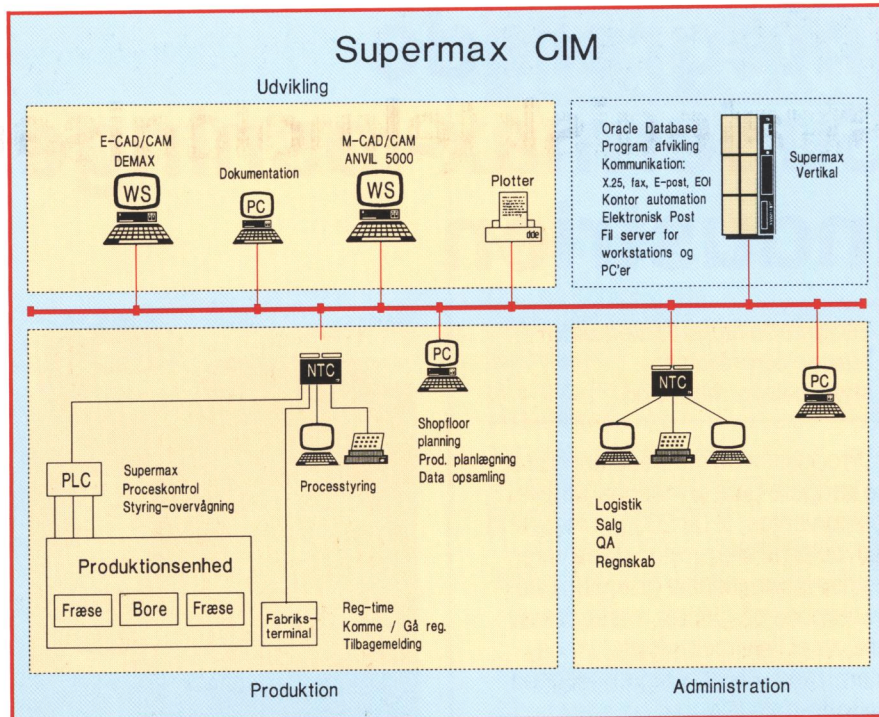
Supermax CIM

Udvikling

E-CAD/CAM
DEMAX

WS

Dokumentation

PC

M-CAD/CAM
ANVIL 5000

WS

Plotter

dde

Oracle Database
Program afvikling
Kommunikation:
X.25, fax, E-post, EOI
Kontor automation
Elektronisk Post
Fil server for
workstations og
PC'er

Supermax
Vertikal

NTC

PC

Shopfloor
planning
Prod. planlægning
Data opsamling

Processtyring

PLC

Supermax
Proceskontrol
Styring-overvågning

Produktionsenhed

Fræse

Bore

Fræse

Fabriks-
terminal

Reg-time
Komme / Gå reg.
Tilbagemelding

Produktion

NTC

PC

Logistik
Salg
QA
Regnskab

Administration